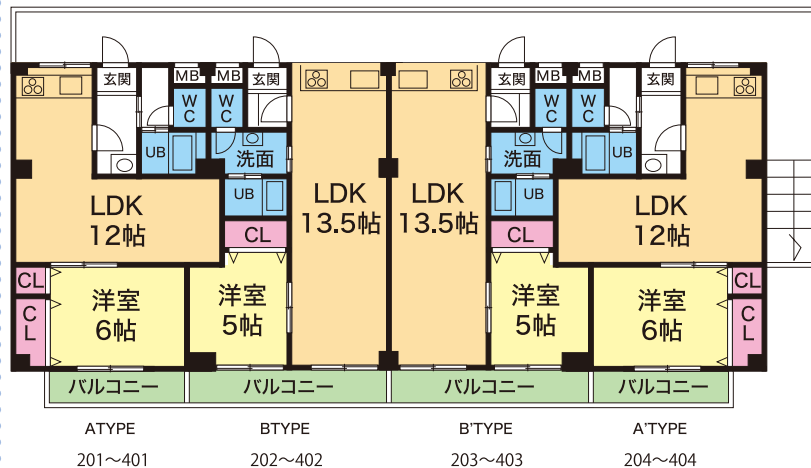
玄関
MB
MB
玄関
W C
W C
UB
洗面
UB
LDK 12帖
LDK 13.5帖
CL
CL
C L
洋室 6帖
洋室 5帖
バルコニー
バルコニー
玄関
MB
MB
玄関
W C
W C
洗面
UB
UB
LDK 13.5帖
LDK 12帖
CL
CL
C L
洋室 5帖
洋室 6帖
バルコニー
バルコニー

ATYPE
201～401
BTYPE
202～402
B'TYPE
203～403
A'TYPE
204～404